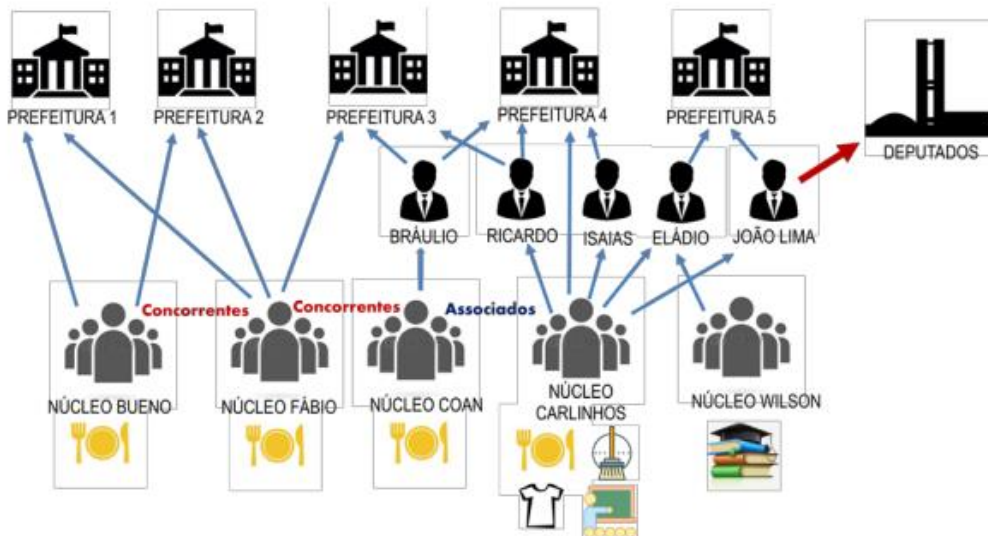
PREFEITURA 1
PREFEITURA 2
PREFEITURA 3
PREFEITURA 4
PREFEITURA 5
DEPUTADOS
BRÁULIO
RICARDO
ISAIAS
ELÁDIO
JOÃO LIMA
Concorrentes
Concorrentes
Associados
NÚCLEO BUENO
NÚCLEO FÁBIO
NÚCLEO COAN
NÚCLEO CARLINHOS
NÚCLEO WILSON